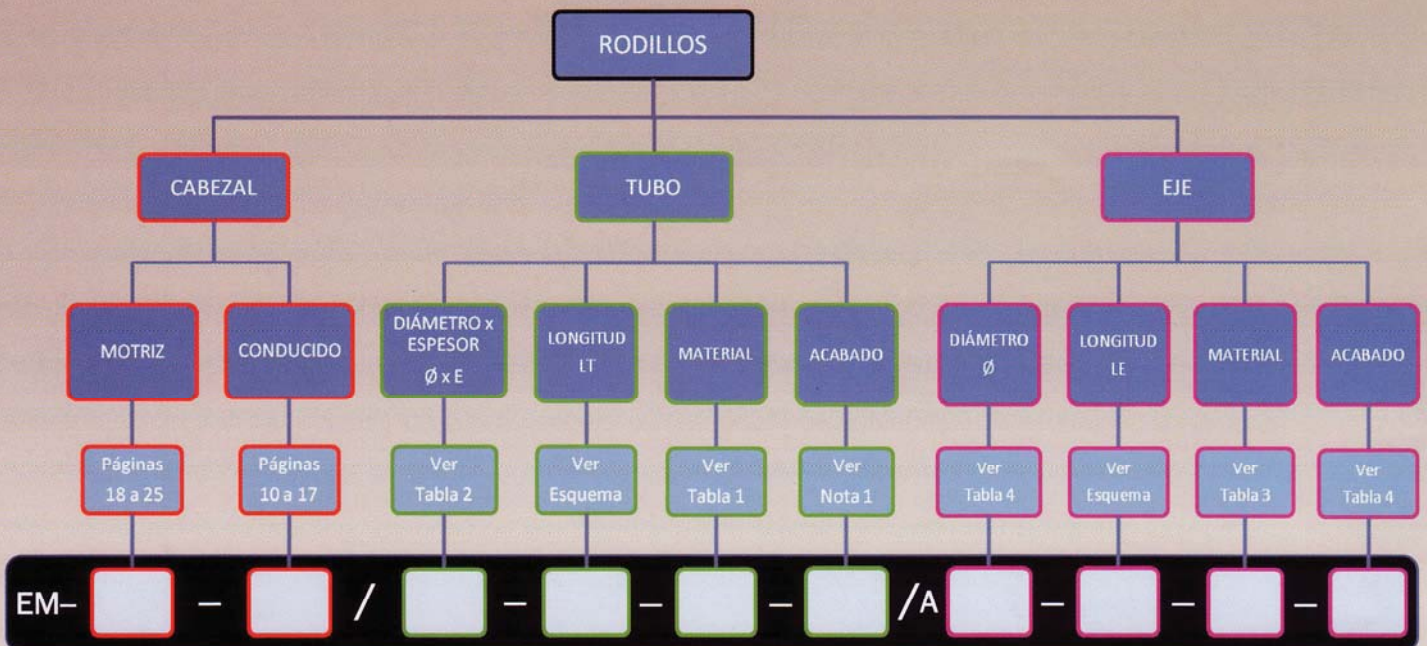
RODILLOS

CABEZAL

TUBO

EJE

MOTRIZ

CONDUCIDO

DIÁMETRO x ESPESOR
Ø x E

LONGITUD
LT

MATERIAL

ACABADO

DIÁMETRO
Ø

LONGITUD
LE

MATERIAL

ACABADO

Páginas 18 a 25

Páginas 10 a 17

Ver Tabla 2

Ver Esquema

Ver Tabla 1

Ver Nota 1

Ver Tabla 4

Ver Esquema

Ver Tabla 3

Ver Tabla 4

EM– – / – – – /A – – –